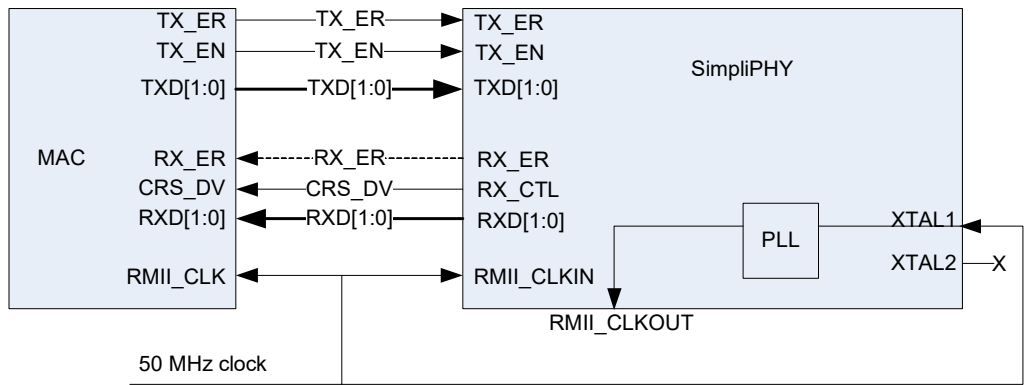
MAC
TX_ER
TX_EN
TXD[1:0]
RX_ER
CRS_DV
RXD[1:0]
RMII_CLK

TX_ER
TX_EN
TXD[1:0]
RX_ER
CRS_DV
RXD[1:0]

SimpliPHY
TX_ER
TX_EN
TXD[1:0]
RX_ER
RX_CTL
RXD[1:0]
RMII_CLKIN
PLL
XTAL1
XTAL2
X
RMII_CLKOUT

50 MHz clock